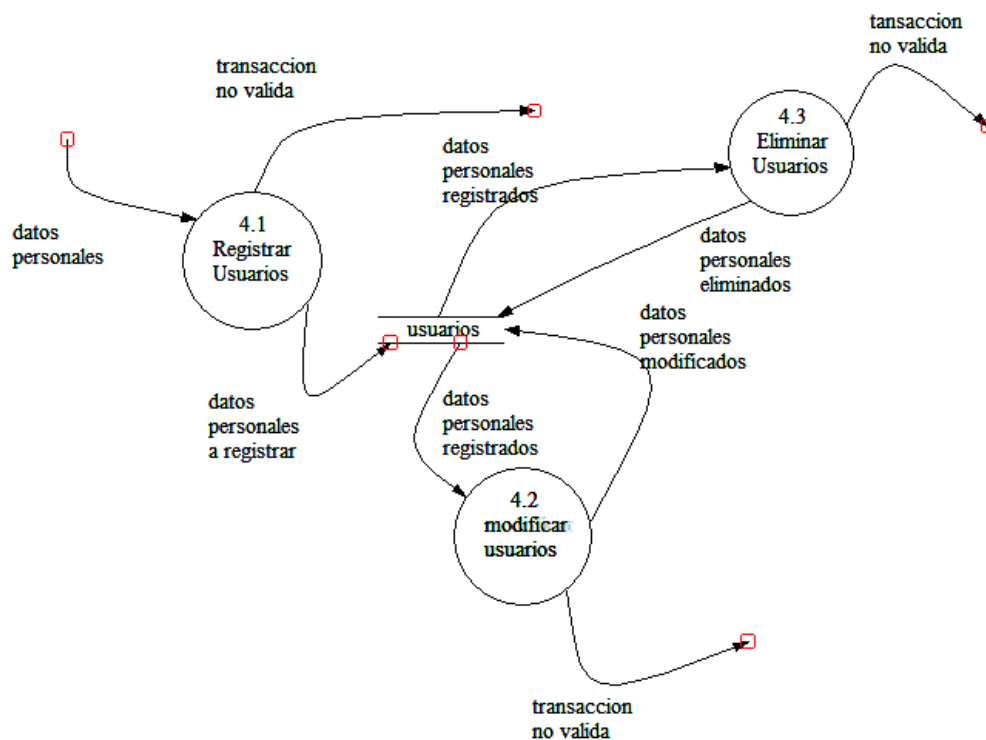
transaccion no valida

tansaccion no valida

datos personales registrados

4.3 Eliminar Usuarios

datos personales

4.1 Registrar Usuarios

datos personales eliminados

usuarios

datos personales modificados

datos personales a registrar

datos personales registrados

4.2 modificar usuarios

transaccion no valida